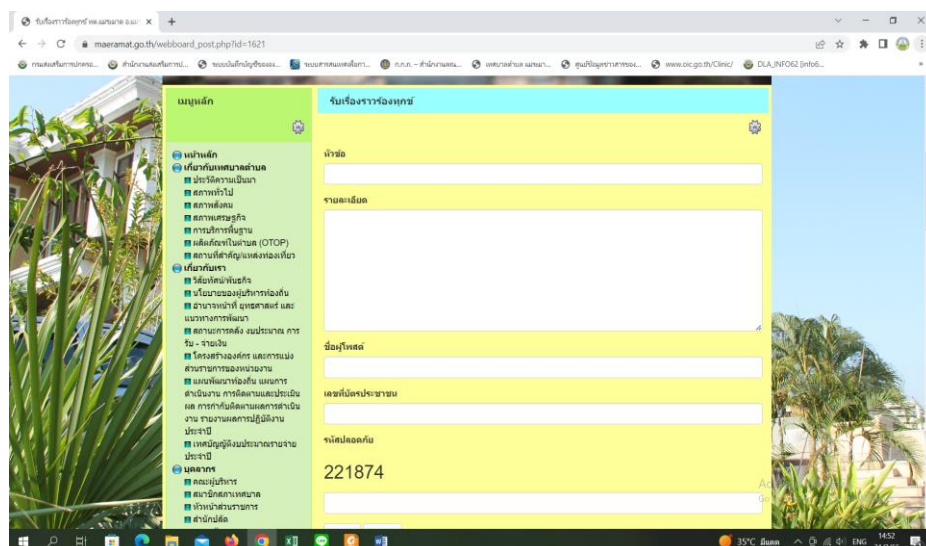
รับเรื่องราวร้องทุกข์ ทต.แม่ระมาด อ.แม่ ×
maeramat.go.th/webboard_post.php?id=1621
กรมส่งเสริมการปกครอ... สำนักงานส่งเสริมการป... ระบบบันทึกบัญชีขององ... ระบบสารสนเทศเพื่อการ... ก.ก.ก. - สำนักงานคณ... เทศบาลตำบล แม่ระมา... ศูนย์ข้อมูลข่าวสารของ... www.oic.go.th/Clinic/ DLA_INFO62 [info6...

เมนูหลัก

หน้าหลัก
เกี่ยวกับเทศบาลตำบล
ประวัติความเป็นมา
สภาพทั่วไป
สภาพสังคม
สภาพเศรษฐกิจ
การบริการพื้นฐาน
ผลิตภัณฑ์ในตำบล (OTOP)
สถานที่สำคัญ/แหล่งท่องเที่ยว
เกี่ยวกับเรา
วิสัยทัศน์/พันธกิจ
นโยบายของผู้บริหารท้องถิ่น
อำนาจหน้าที่ ยุทธศาสตร์ และแนวทางการพัฒนา
สถานะการคลัง งบประมาณ การรับ - จ่ายเงิน
โครงสร้างองค์กร และการแบ่งส่วนราชการของหน่วยงาน
แผนพัฒนาท้องถิ่น แผนการดำเนินงาน การติดตามและประเมินผล การกำกับติดตามผลการดำเนินงาน รายงานผลการปฏิบัติงานประจำปี
เทศบัญญัติงบประมาณรายจ่ายประจำปี
บุคลากร
คณะผู้บริหาร
สมาชิกสภาเทศบาล
หัวหน้าส่วนราชการ
สำนักปลัด

รับเรื่องราวร้องทุกข์

หัวข้อ

รายละเอียด

ชื่อผู้โพสต์

เลขที่บัตรประชาชน

รหัสปลอดภัย

221874

35°C มีแดด ENG 14:52